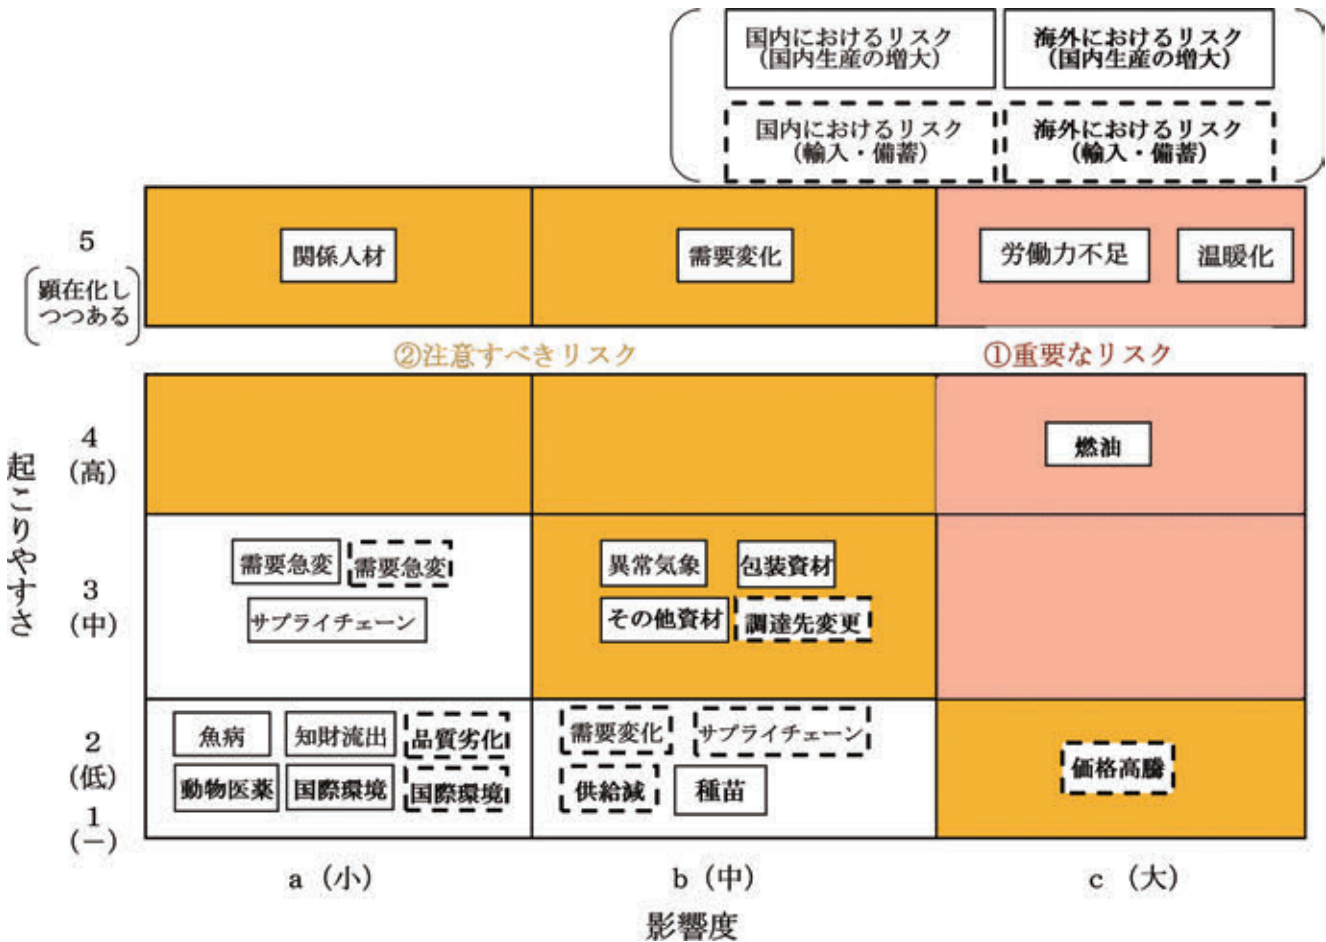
国内におけるリスク（国内生産の増大）

海外におけるリスク（国内生産の増大）

国内におけるリスク（輸入・備蓄）

海外におけるリスク（輸入・備蓄）

5（顕在化しつつある）

4（高）

3（中）

2（低）

1（—）

起こりやすさ

関係人材

需要変化

労働力不足

温暖化

②注意すべきリスク

①重要なリスク

燃油

需要急変

需要急変

サプライチェーン

異常気象

包装資材

その他資材

調達先変更

魚病

知財流出

品質劣化

動物医薬

国際環境

国際環境

需要変化

サプライチェーン

供給減

種苗

価格高騰

a（小）

b（中）

c（大）

影響度